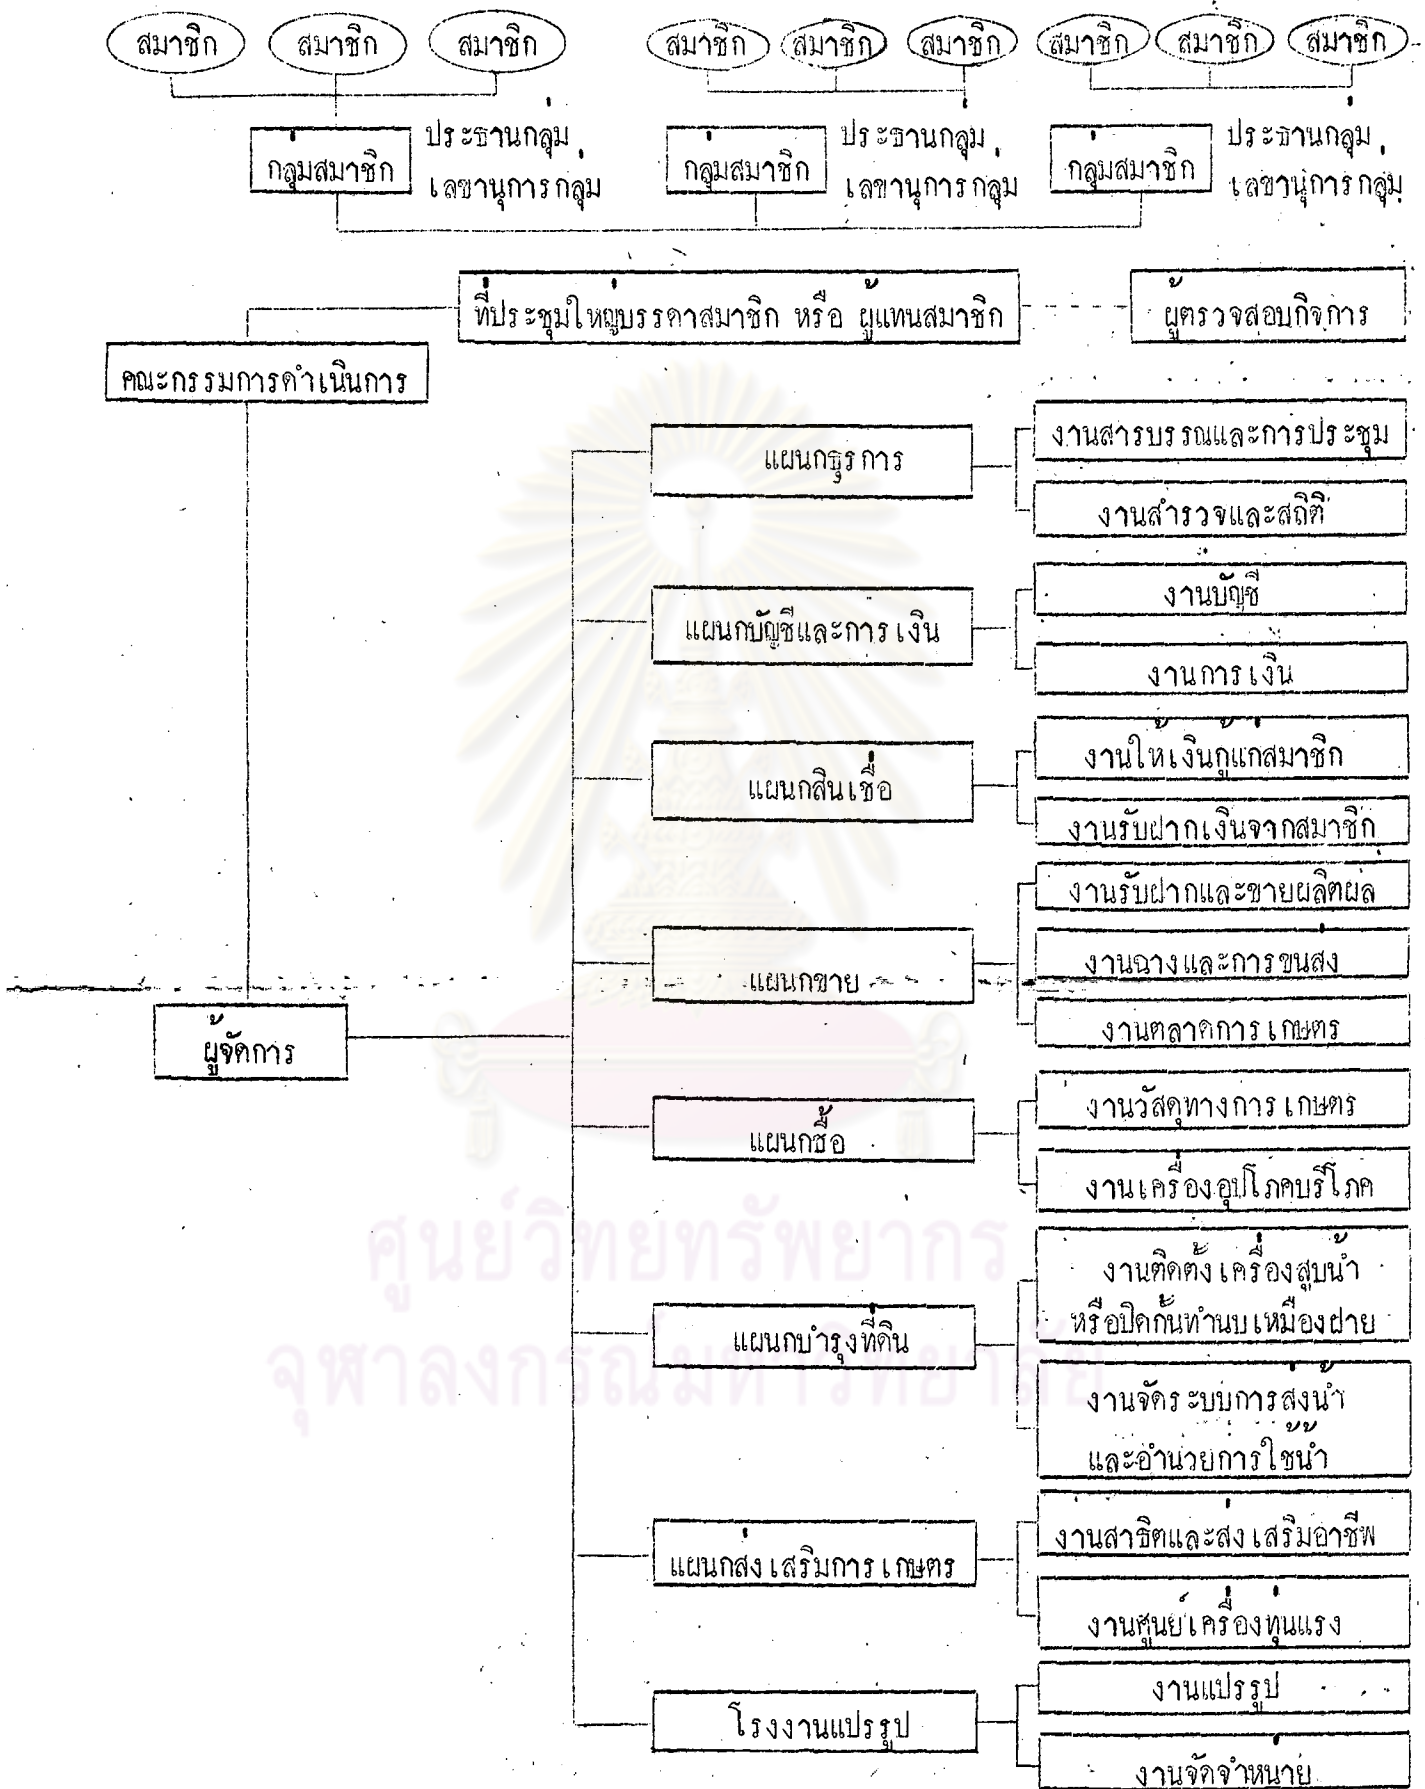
สมาชิก สมาชิก สมาชิก สมาชิก สมาชิก สมาชิก สมาชิก สมาชิก สมาชิก

กลุ่มสมาชิก ประธานกลุ่ม, เลขานุการกลุ่ม

กลุ่มสมาชิก ประธานกลุ่ม, เลขานุการกลุ่ม

กลุ่มสมาชิก ประธานกลุ่ม, เลขานุการกลุ่ม

ที่ประชุมใหญ่บรรดาสมาชิก หรือ ผู้แทนสมาชิก

ผู้ตรวจสอบกิจการ

คณะกรรมการดำเนินการ

ผู้จัดการ

แผนกธุรการ
งานสารบรรณและการประชุม
งานสำรวจและสถิติ

แผนกบัญชีและการเงิน
งานบัญชี
งานการเงิน

แผนกสินเชื่อ
งานให้เงินกู้แก่สมาชิก
งานรับฝากเงินจากสมาชิก

แผนกขาย
งานรับฝากและขายผลิตผล
งานฉางและการขนส่ง
งานตลาดการเกษตร

แผนกซื้อ
งานวัสดุทางการเกษตร
งานเครื่องอุปโภคบริโภค

แผนกบำรุงที่ดิน
งานติดตั้งเครื่องสูบน้ำ หรือปิดกั้นทำนบเหมืองฝาย
งานจัดระบบการส่งน้ำ และอำนวยการใช้น้ำ

แผนกส่งเสริมการเกษตร
งานสาธิตและส่งเสริมอาชีพ
งานศูนย์เครื่องทุ่นแรง

โรงงานแปรรูป
งานแปรรูป
งานจัดจำหน่าย

ศูนย์วิทยทรัพยากร
จุฬาลงกรณ์มหาวิทยาลัย